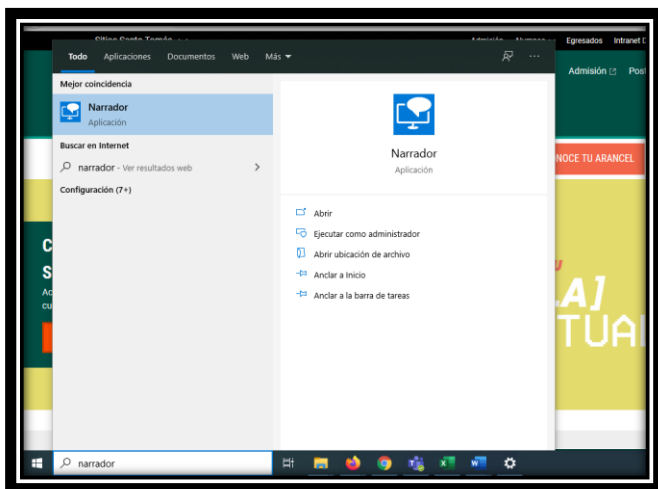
Todo Aplicaciones Documentos Web Más

Mejor coincidencia

Narrador
Aplicación

Buscar en Internet

narrador - Ver resultados web

Configuración (7+)

Narrador
Aplicación

Abrir

Ejecutar como administrador

Abrir ubicación de archivo

Anclar a Inicio

Anclar a la barra de tareas

Egresados Intranet

Admisión Post

NOCE TU ARANCEL

A]
TUAL

narrador